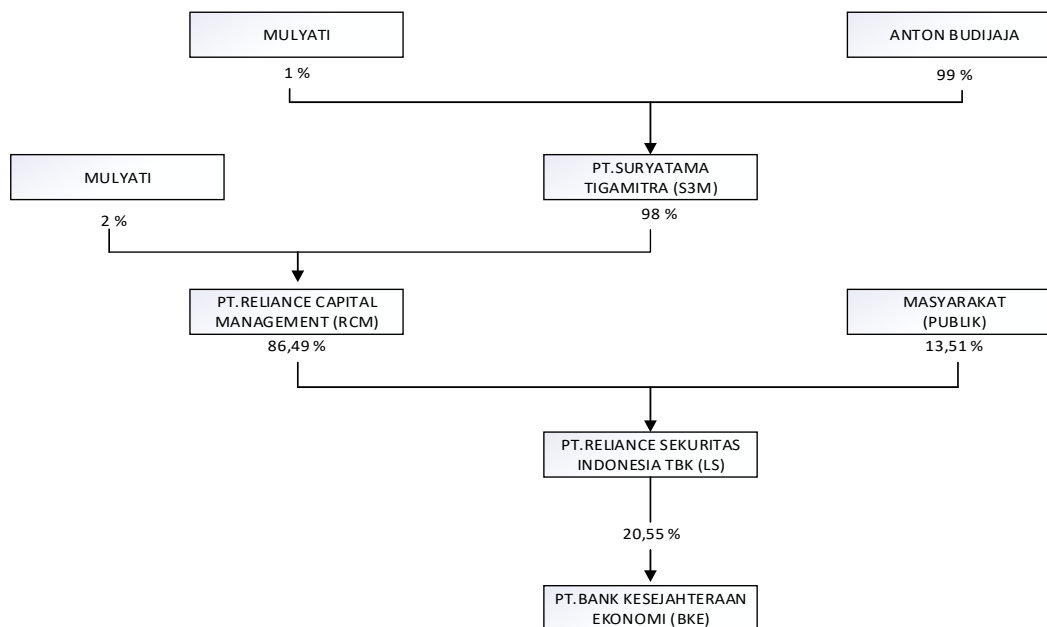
MULYATI

1 %

ANTON BUDIJAJA

99 %

MULYATI

2 %

PT.SURYATAMA TIGAMITRA (S3M)

98 %

PT.RELIANCE CAPITAL MANAGEMENT (RCM)

86,49 %

MASYARAKAT (PUBLIK)

13,51 %

PT.RELIANCE SEKURITAS INDONESIA TBK (LS)

20,55 %

PT.BANK KESEJAHTERAAN EKONOMI (BKE)